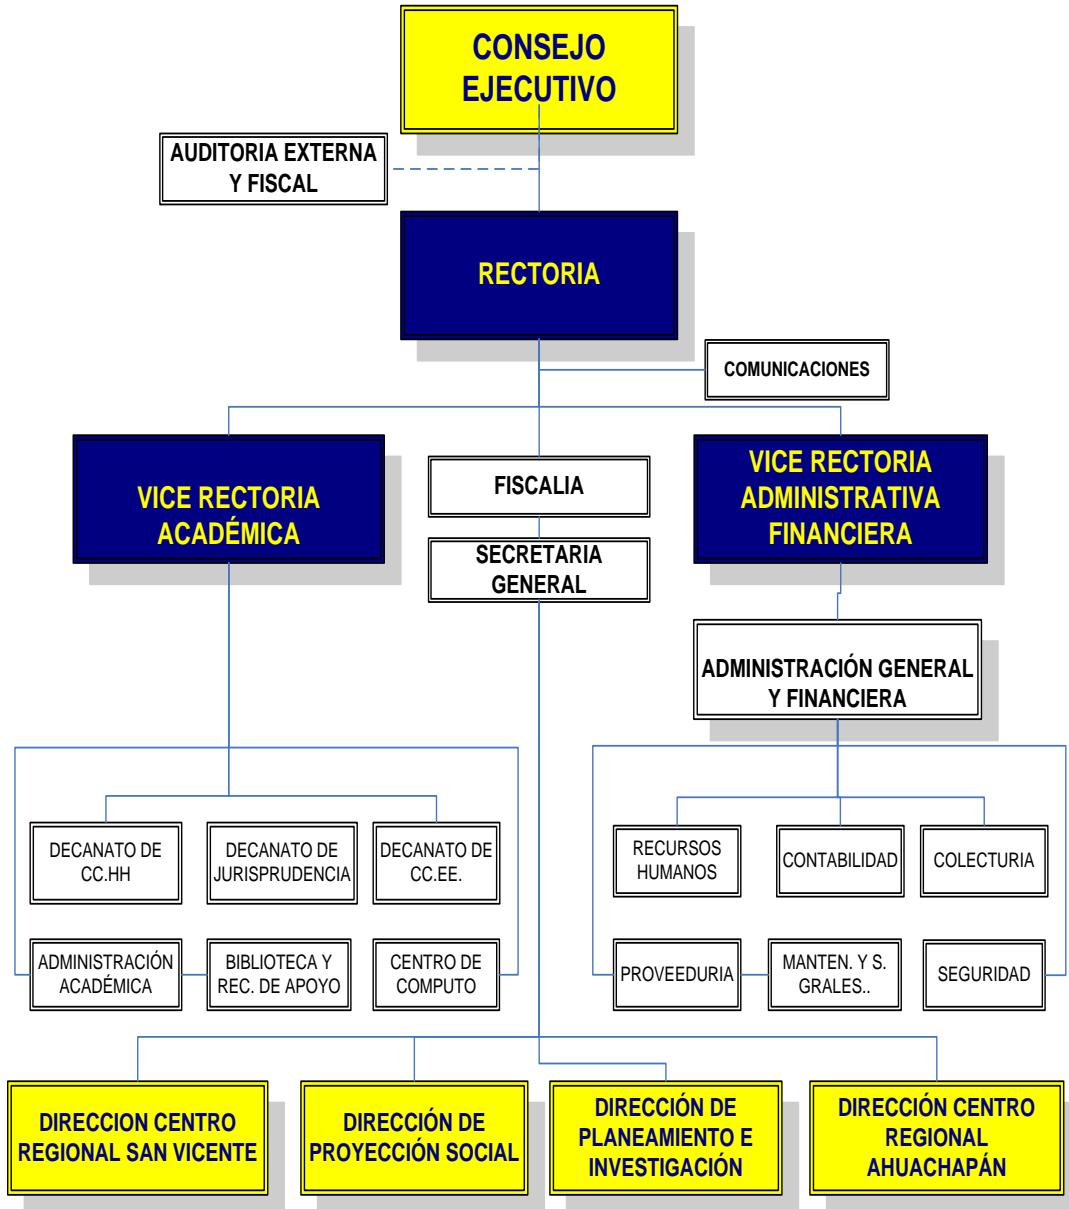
CONSEJO EJECUTIVO

AUDITORIA EXTERNA Y FISCAL

RECTORIA

COMUNICACIONES

VICE RECTORIA ACADÉMICA

FISCALIA

SECRETARIA GENERAL

VICE RECTORIA ADMINISTRATIVA FINANCIERA

ADMINISTRACIÓN GENERAL Y FINANCIERA

DECANATO DE CC.HH

DECANATO DE JURISPRUDENCIA

DECANATO DE CC.EE.

ADMINISTRACIÓN ACADÉMICA

BIBLIOTECA Y REC. DE APOYO

CENTRO DE COMPUTO

RECURSOS HUMANOS

CONTABILIDAD

COLECTURIA

PROVEEDURIA

MANTEN. Y S. GRALES..

SEGURIDAD

DIRECCION CENTRO REGIONAL SAN VICENTE

DIRECCIÓN DE PROYECCIÓN SOCIAL

DIRECCIÓN DE PLANEAMIENTO E INVESTIGACIÓN

DIRECCIÓN CENTRO REGIONAL AHUACHAPÁN